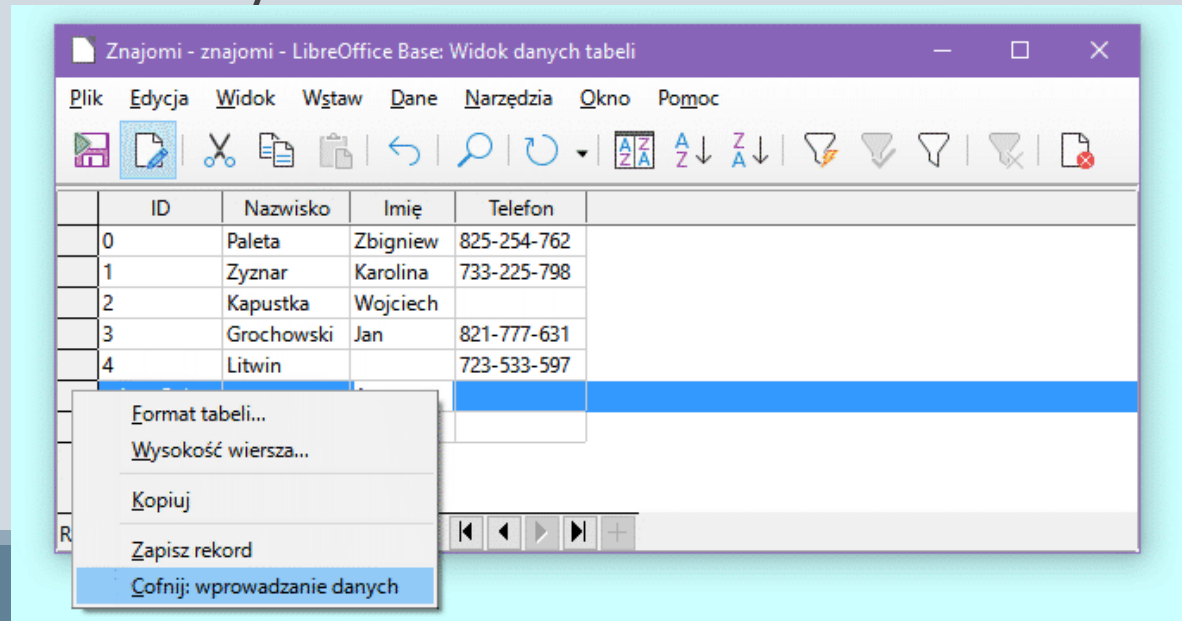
Znajomi - znajomi - LibreOffice Base: Widok danych tabeli

Plik Edycja Widok Wstaw Dane Narzędzia Okno Pomoc

| | ID | Nazwisko | Imię | Telefon |
|---|---|---|---|---|
| | 0 | Paleta | Zbigniew | 825-254-762 |
| | 1 | Zyznar | Karolina | 733-225-798 |
| | 2 | Kapustka | Wojciech | |
| | 3 | Grochowski | Jan | 821-777-631 |
| | 4 | Litwin | | 723-533-597 |

Format tabeli...
Wysokość wiersza...
Kopiuj
Zapisz rekord
Cofnij: wprowadzanie danych

R